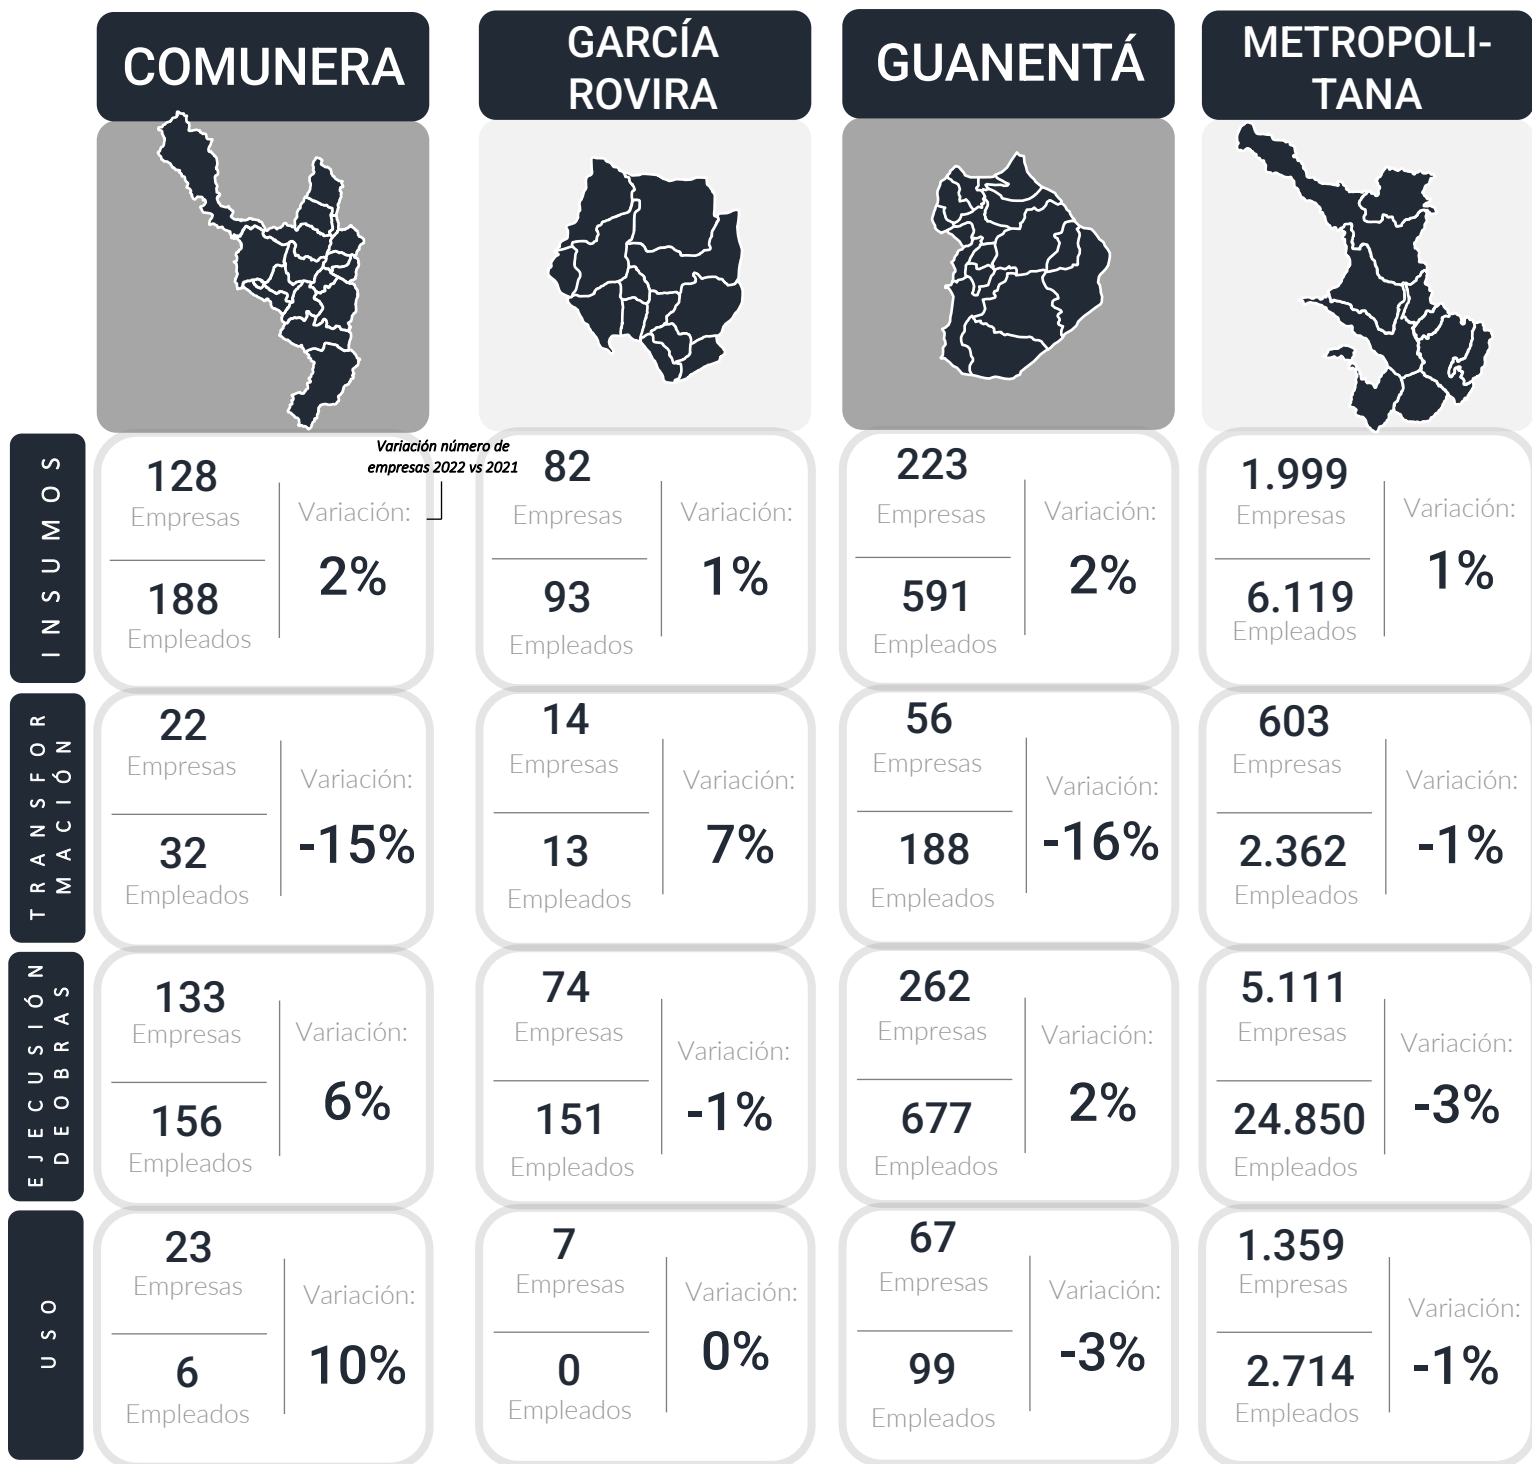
COMUNERA

GARCÍA ROVIRA

GUANENTÁ

METROPOLITANA

INSUMOS

128 Empresas
188 Empleados
Variación: 2%

Variación número de empresas 2022 vs 2021

82 Empresas
93 Empleados
Variación: 1%

223 Empresas
591 Empleados
Variación: 2%

1.999 Empresas
6.119 Empleados
Variación: 1%

TRANSFORMACIÓN

22 Empresas
32 Empleados
Variación: -15%

14 Empresas
13 Empleados
Variación: 7%

56 Empresas
188 Empleados
Variación: -16%

603 Empresas
2.362 Empleados
Variación: -1%

EJECUSIÓN DE OBRAS

133 Empresas
156 Empleados
Variación: 6%

74 Empresas
151 Empleados
Variación: -1%

262 Empresas
677 Empleados
Variación: 2%

5.111 Empresas
24.850 Empleados
Variación: -3%

USO

23 Empresas
6 Empleados
Variación: 10%

7 Empresas
0 Empleados
Variación: 0%

67 Empresas
99 Empleados
Variación: -3%

1.359 Empresas
2.714 Empleados
Variación: -1%